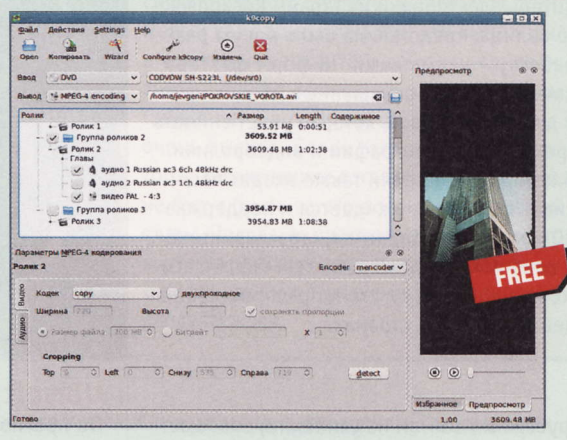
k9copy

Файл Действия Settings Help

Open Копировать Wizard Configure k9copy Извлечь Quit

Ввод DVD CDDVDW SH-S223L (/dev/sr0)

Вывод MPEG-4 encoding /home/jevgeni/POKROVSKIE_VOROTA.avi

| Ролик | Размер | Length | Содержимое |
|---|---|---|---|
| Ролик 1 | 53.91 MB | 0:00:51 | |
| Группа роликов 2 | 3609.52 MB | | |
| Ролик 2 | 3609.48 MB | 1:02:38 | |
| Главы | | | |
| аудио 1 Russian ac3 6ch 48kHz drc | | | |
| аудио 2 Russian ac3 1ch 48kHz drc | | | |
| видео PAL - 4:3 | | | |
| Группа роликов 3 | 3954.87 MB | | |
| Ролик 3 | 3954.83 MB | 1:08:58 | |

Предпросмотр

Параметры MPEG-4 кодирования

Ролик 2

Encoder mencoder

Видео

Аудио

Кодек copy двухпроходное

Ширина 720 Высота сохранять пропорции

Размер файла 700 MB Битрейт x 1

Cropping

Top 0 Left 0 Снизу 575 Справа 719 detect

FREE

Избранное Предпросмотр

Готово 1.00 3609.48 MB